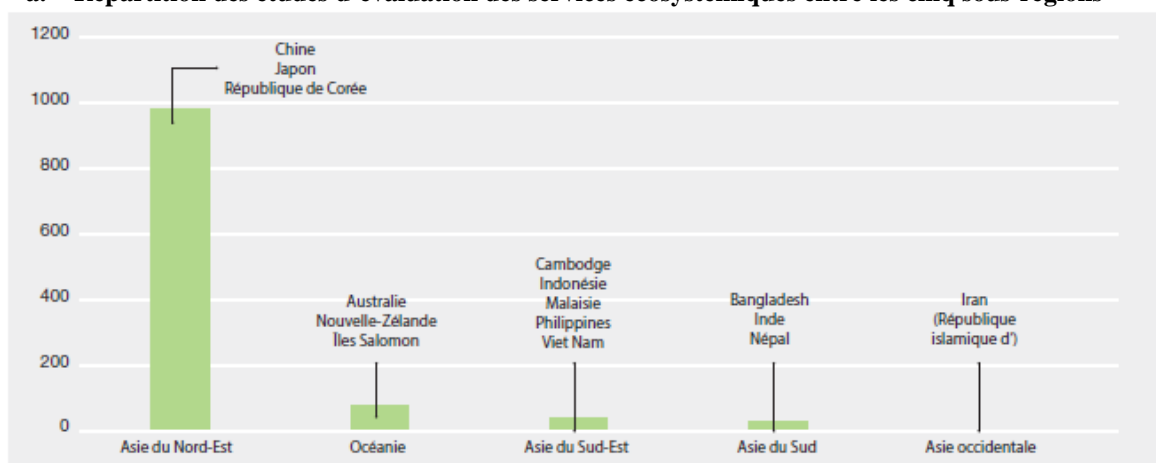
a. Répartition des études d'évaluation des services écosystémiques entre les cinq sous-régions

1200
1000
800
600
400
200
0

Chine
Japon
République de Corée

Australie
Nouvelle-Zélande
Îles Salomon

Cambodge
Indonésie
Malaisie
Philippines
Viet Nam

Bangladesh
Inde
Népal

Iran
(République islamique d')

Asie du Nord-Est
Océanie
Asie du Sud-Est
Asie du Sud
Asie occidentale